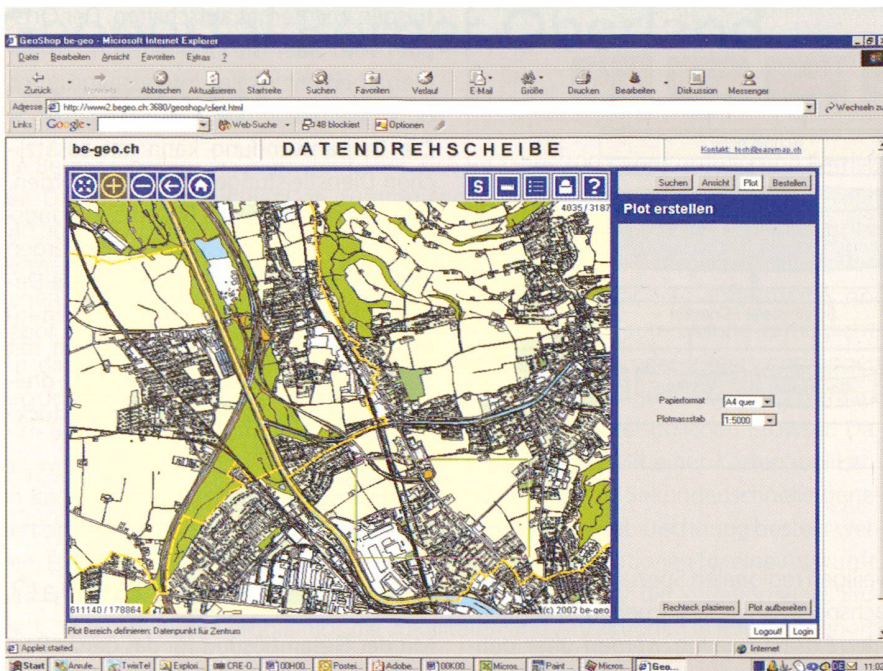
GeoShop be-geo - Microsoft Internet Explorer

Datei Bearbeiten Ansicht Favoriten Extras ?

Zurück Vorwärts Abbrechen Aktualisieren Startseite Suchen Favoriten Verlauf E-Mail Größe Drucken Bearbeiten Diskussion Messenger

Adresse http://www2.begeo.ch:3680/geoshop/client.html

Wechseln zu

Links Google Web-Suche 48 blockiert Optionen

be-geo.ch DATENDREHSCHEIBE Kontakt: tech@easymap.ch

S ?

4035 / 3187

Suchen Ansicht Plot Bestellen

Plot erstellen

Papierformat A4 quer

Plotmassstab 1:5000

611140 / 178864

(c) 2002 be-geo

Rechteck plazieren Plot aufbereiten

Plot Bereich definieren: Datenpunkt für Zentrum

Logout Login

Applet started

Internet

Start Annule... TwixTel Explor... CRE-O... 00H00... Postei... Adobe... 00K00... Micros... Paint ... Micros... Geo...

11:02